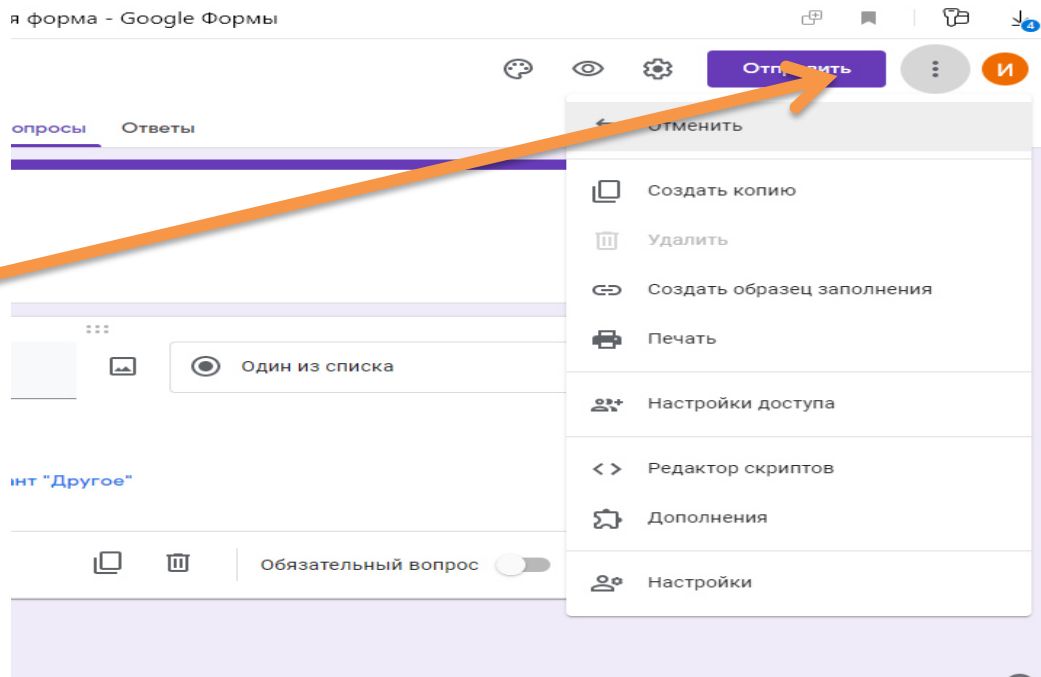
я форма - Google Формы

4

Отп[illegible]вить

И

опросы Ответы

Отменить

Создать копию

Удалить

Создать образец заполнения

Печать

Один из списка

Настройки доступа

нт "Другое"

Редактор скриптов

Дополнения

Обязательный вопрос

Настройки